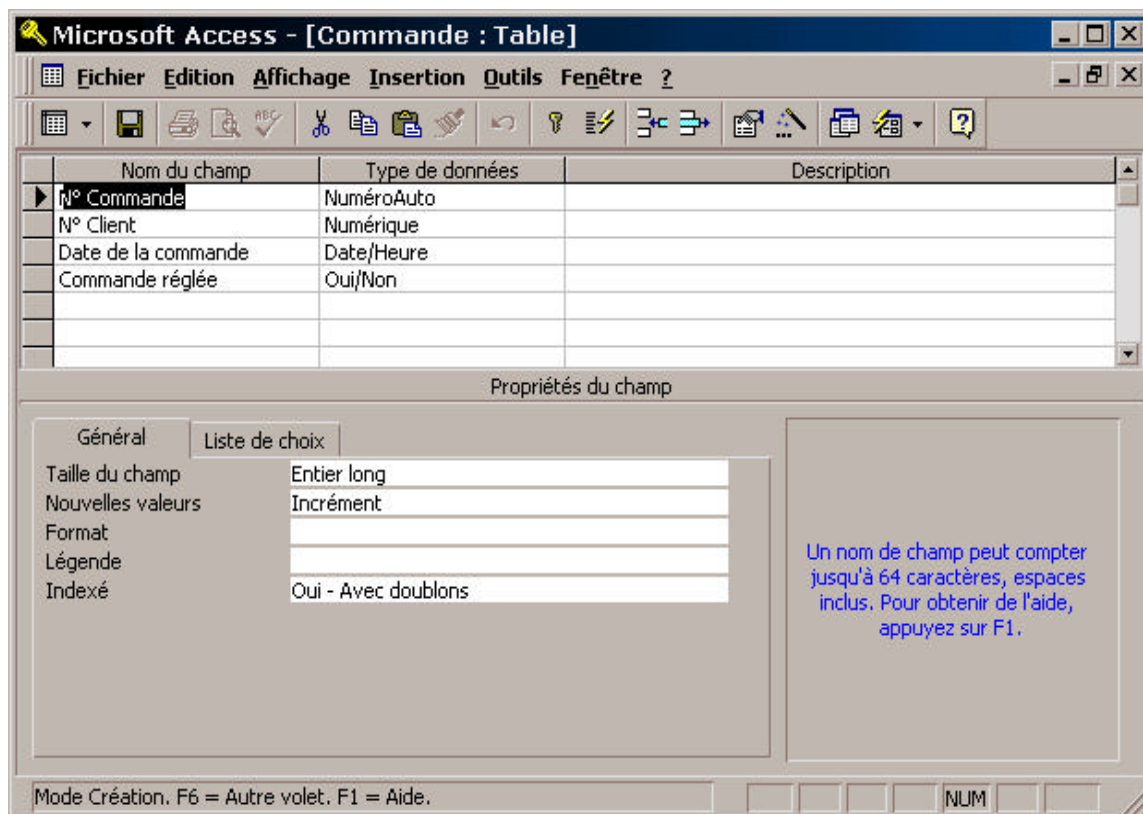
Microsoft Access - [Commande : Table]

Fichier Edition Affichage Insertion Outils Fenêtre ?

| Nom du champ | Type de données | Description |
|---|---|---|
| N° Commande | NuméroAuto | |
| N° Client | Numérique | |
| Date de la commande | Date/Heure | |
| Commande réglée | Oui/Non | |

Propriétés du champ

Général
Liste de choix

| | |
|---|---|
| Taille du champ | Entier long |
| Nouvelles valeurs | Incrément |
| Format | |
| Légende | |
| Indexé | Oui - Avec doublons |

Un nom de champ peut compter jusqu'à 64 caractères, espaces inclus. Pour obtenir de l'aide, appuyez sur F1.

Mode Création. F6 = Autre volet. F1 = Aide.

NUM